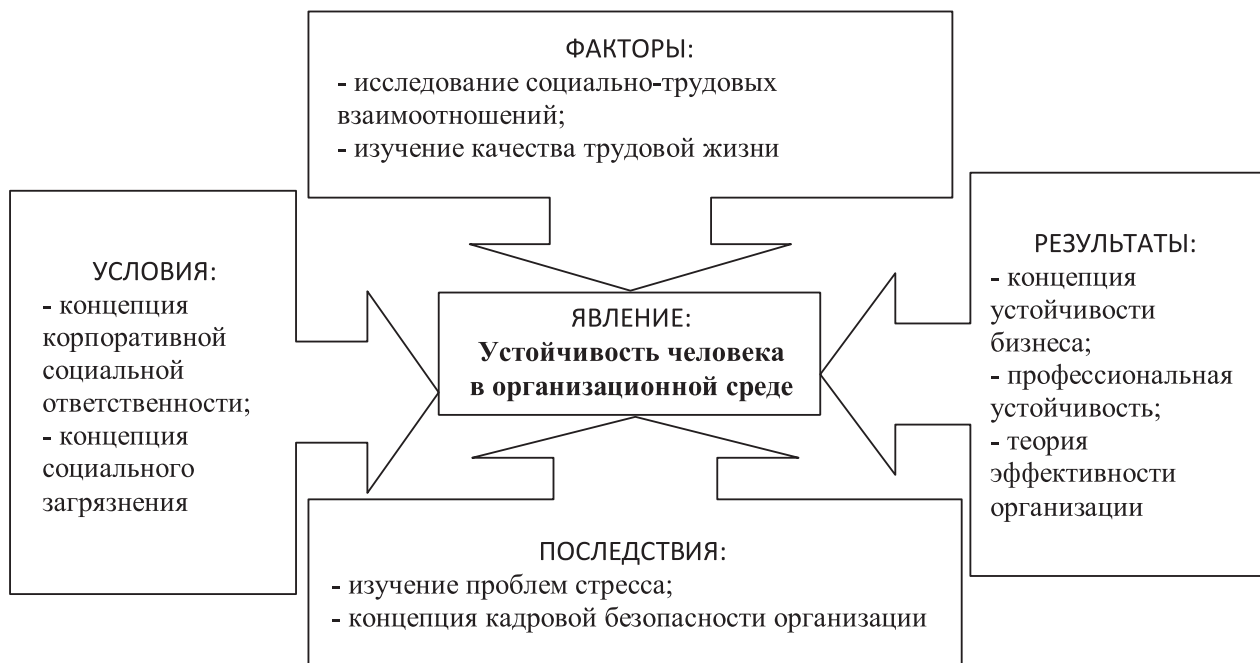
ФАКТОРЫ:
- исследование социально-трудовых взаимоотношений;
- изучение качества трудовой жизни

УСЛОВИЯ:
- концепция корпоративной социальной ответственности;
- концепция социального загрязнения

ЯВЛЕНИЕ:
**Устойчивость человека в организационной среде**

РЕЗУЛЬТАТЫ:
- концепция устойчивости бизнеса;
- профессиональная устойчивость;
- теория эффективности организации

ПОСЛЕДСТВИЯ:
- изучение проблем стресса;
- концепция кадровой безопасности организации